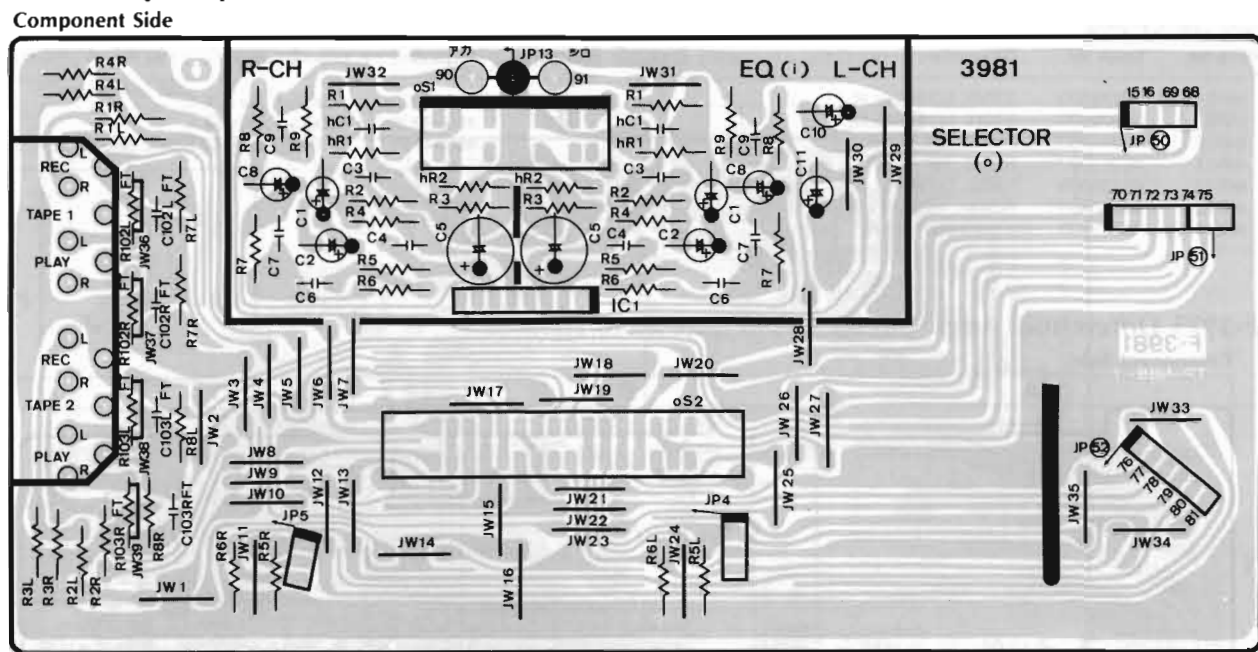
Component Side

R4R
R4L
R1R
R1L
REC
R
TAPE 1
L
PLAY
R
L
REC
R
TAPE 2
L
PLAY
R

R-CH
JW32
アカ
JP13
シロ
90
91
oS1
JW31
EQ (i)
L-CH
3981
SELECTOR
(o)
15 16 69 68
JP 50
70 71 72 73 74 75
JP 51

R1
hC1
hR1
C3
R2
R4
C4
R5
R6
C6
R8
C9
R9
C8
C1
C2
R7
C7
hR2
R3
C5
IC1
C10
C11
JW 30
JW29

R102L
JW36
C102L
FT
R7L
R102R
JW37
C102R
R7R
R103L
JW38
C103L
R8L
R103R
JW39
R8R
C103RFT
R3L
R3R
R2L
R2R
JW 1
JW 2
JW3
JW4
JW5
JW6
JW7
JW8
JW9
JW10
JW11
JW12
JW13
JW14
JP5
R6R
R5R
JW15
JW 16
JW17
JW18
JW19
JW20
oS2
JW21
JW22
JW23
JP4
R6L
JW24
R5L
JW 25
JW 26
JW27
JW28
F-3981
JW 33
JP 52
76 77 78 79 80 81
JW 35
JW34